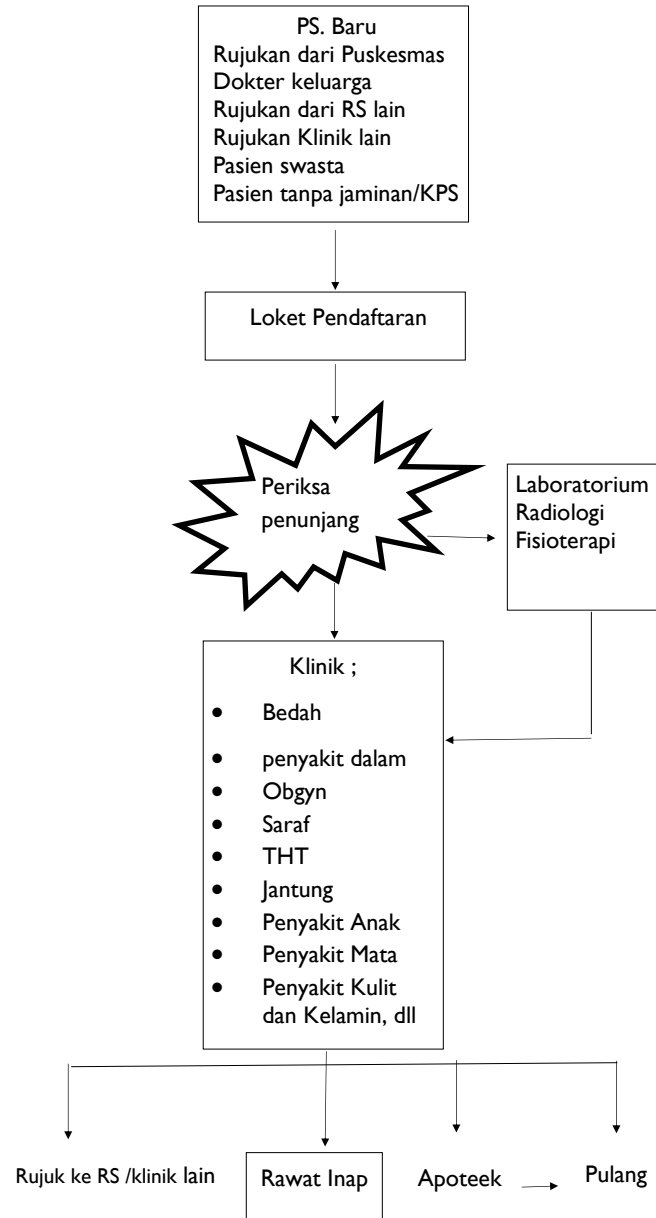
PS. Baru
Rujukan dari Puskesmas
Dokter keluarga
Rujukan dari RS lain
Rujukan Klinik lain
Pasien swasta
Pasien tanpa jaminan/KPS

Loket Pendaftaran

Periksa penunjang

Laboratorium
Radiologi
Fisioterapi

Klinik ;

- Bedah
- penyakit dalam
- Obgyn
- Saraf
- THT
- Jantung
- Penyakit Anak
- Penyakit Mata
- Penyakit Kulit dan Kelamin, dll

Rujuk ke RS /klinik lain

Rawat Inap

Apoteek

Pulang